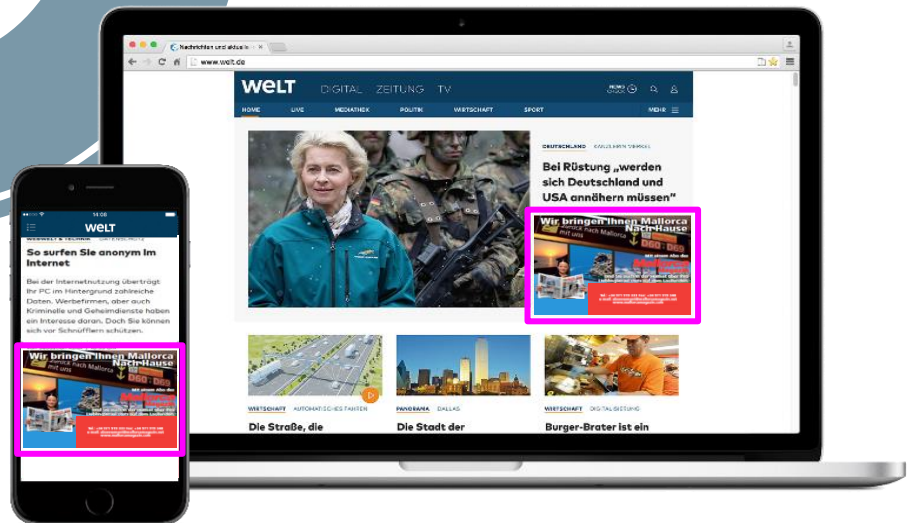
Nachrichten und aktuelle

www.welt.de

WELT DIGITAL ZEITUNG TV

HOME LIVE MEDIATHEK POLITIK WIRTSCHAFT SPORT MEHR

DEUTSCHLAND

Bei Rüstung „werden sich Deutschland und USA annähern müssen“

Wir bringen Ihnen Mallorca Nach Hause

zurück nach Mallorca mit uns

WIRTSCHAFT AUTOMATISCHES FAHREN

Die Straße, die

PANORAMA DALLAS

Die Stadt der

WIRTSCHAFT DIGITALISIERUNG

Burger-Brater ist ein

14:08

WELT

WEBWELT & TECHNIK DATENSCHUTZ

So surfen Sie anonym im Internet

Bei der Internetnutzung überträgt Ihr PC im Hintergrund zahlreiche Daten. Werbefirmen, aber auch Kriminelle und Geheimdienste haben ein Interesse daran. Doch Sie können sich vor Schnüfflern schützen.

Wir bringen Ihnen Mallorca Nach Hause

zurück nach Mallorca mit uns